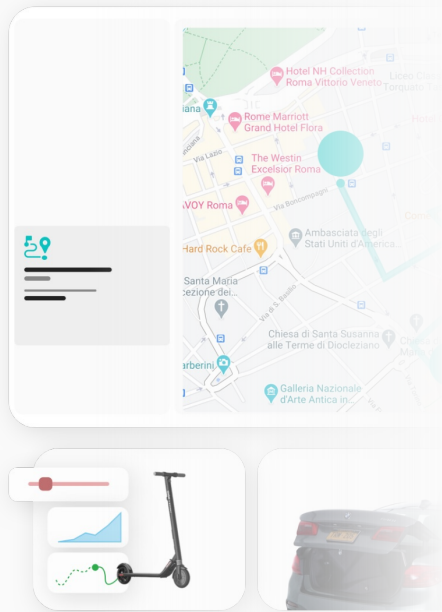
Hotel NH Collection Roma Vittorio Veneto

Liceo Torquato

Rome Marriott Grand Hotel Flora

Via Lazio

The Westin Excelsior Roma

AVOY Roma

Via Boncompagni

Ambasciata degli Stati Uniti d'America...

Hard Rock Cafe

Santa Maria della Concezione dei...

Via S. Basilio

Chiesa di Santa Susanna alle Terme di Diocleziano

Barberini

Galleria Nazionale d'Arte Antica in...